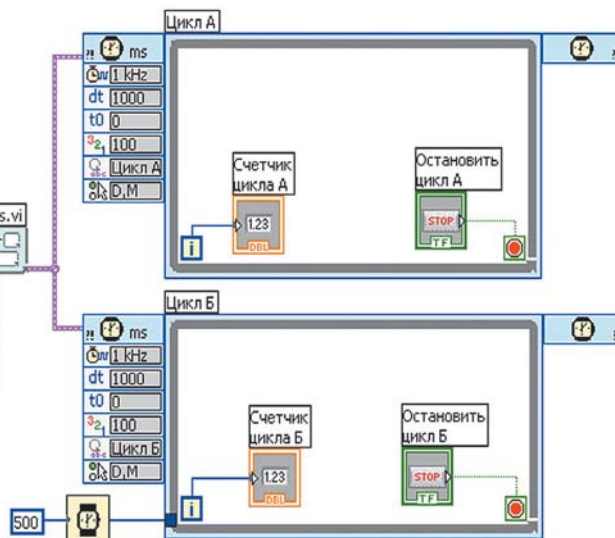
Цикл А

ms

1 kHz

dt 1000

t0 0

100

Цикл А

D,M

Счетчик цикла А

1.23

DBL

i

Остановить цикл А

STOP

TF

s.vi

Цикл Б

ms

1 kHz

dt 1000

t0 0

100

Цикл Б

D,M

Счетчик цикла Б

1.23

DBL

i

Остановить цикл Б

STOP

TF

500